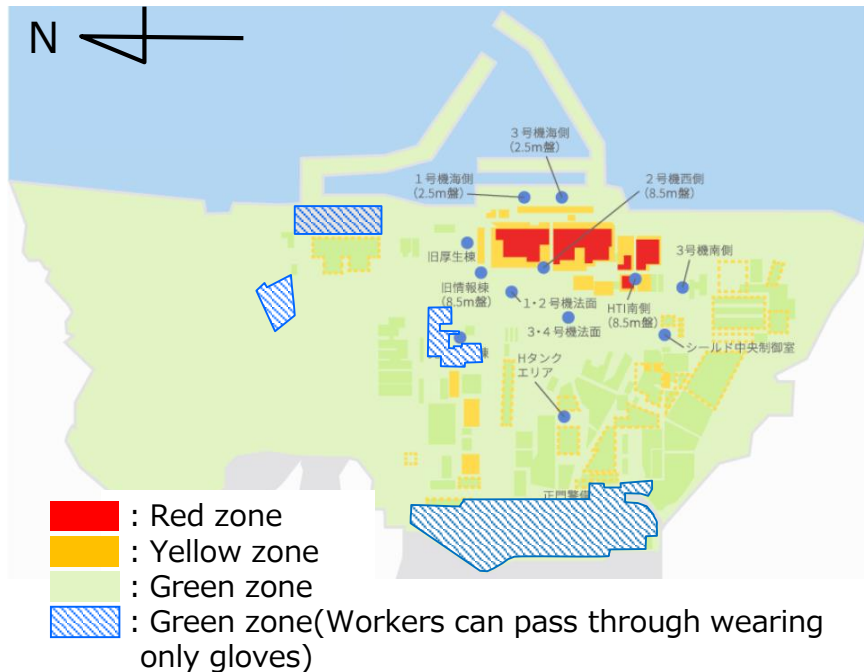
N

３号機海側
（2.5m盤）

１号機海側
（2.5m盤）

２号機西側
（8.5m盤）

旧厚生棟

３号機南側

旧情報棟
（8.5m盤）

１･２号機法面

HTI南側
（8.5m盤）

３･４号機法面

シールド中央制御室

Hタンク
エリア

正門警備

: Red zone

: Yellow zone

: Green zone

: Green zone(Workers can pass through wearing only gloves)